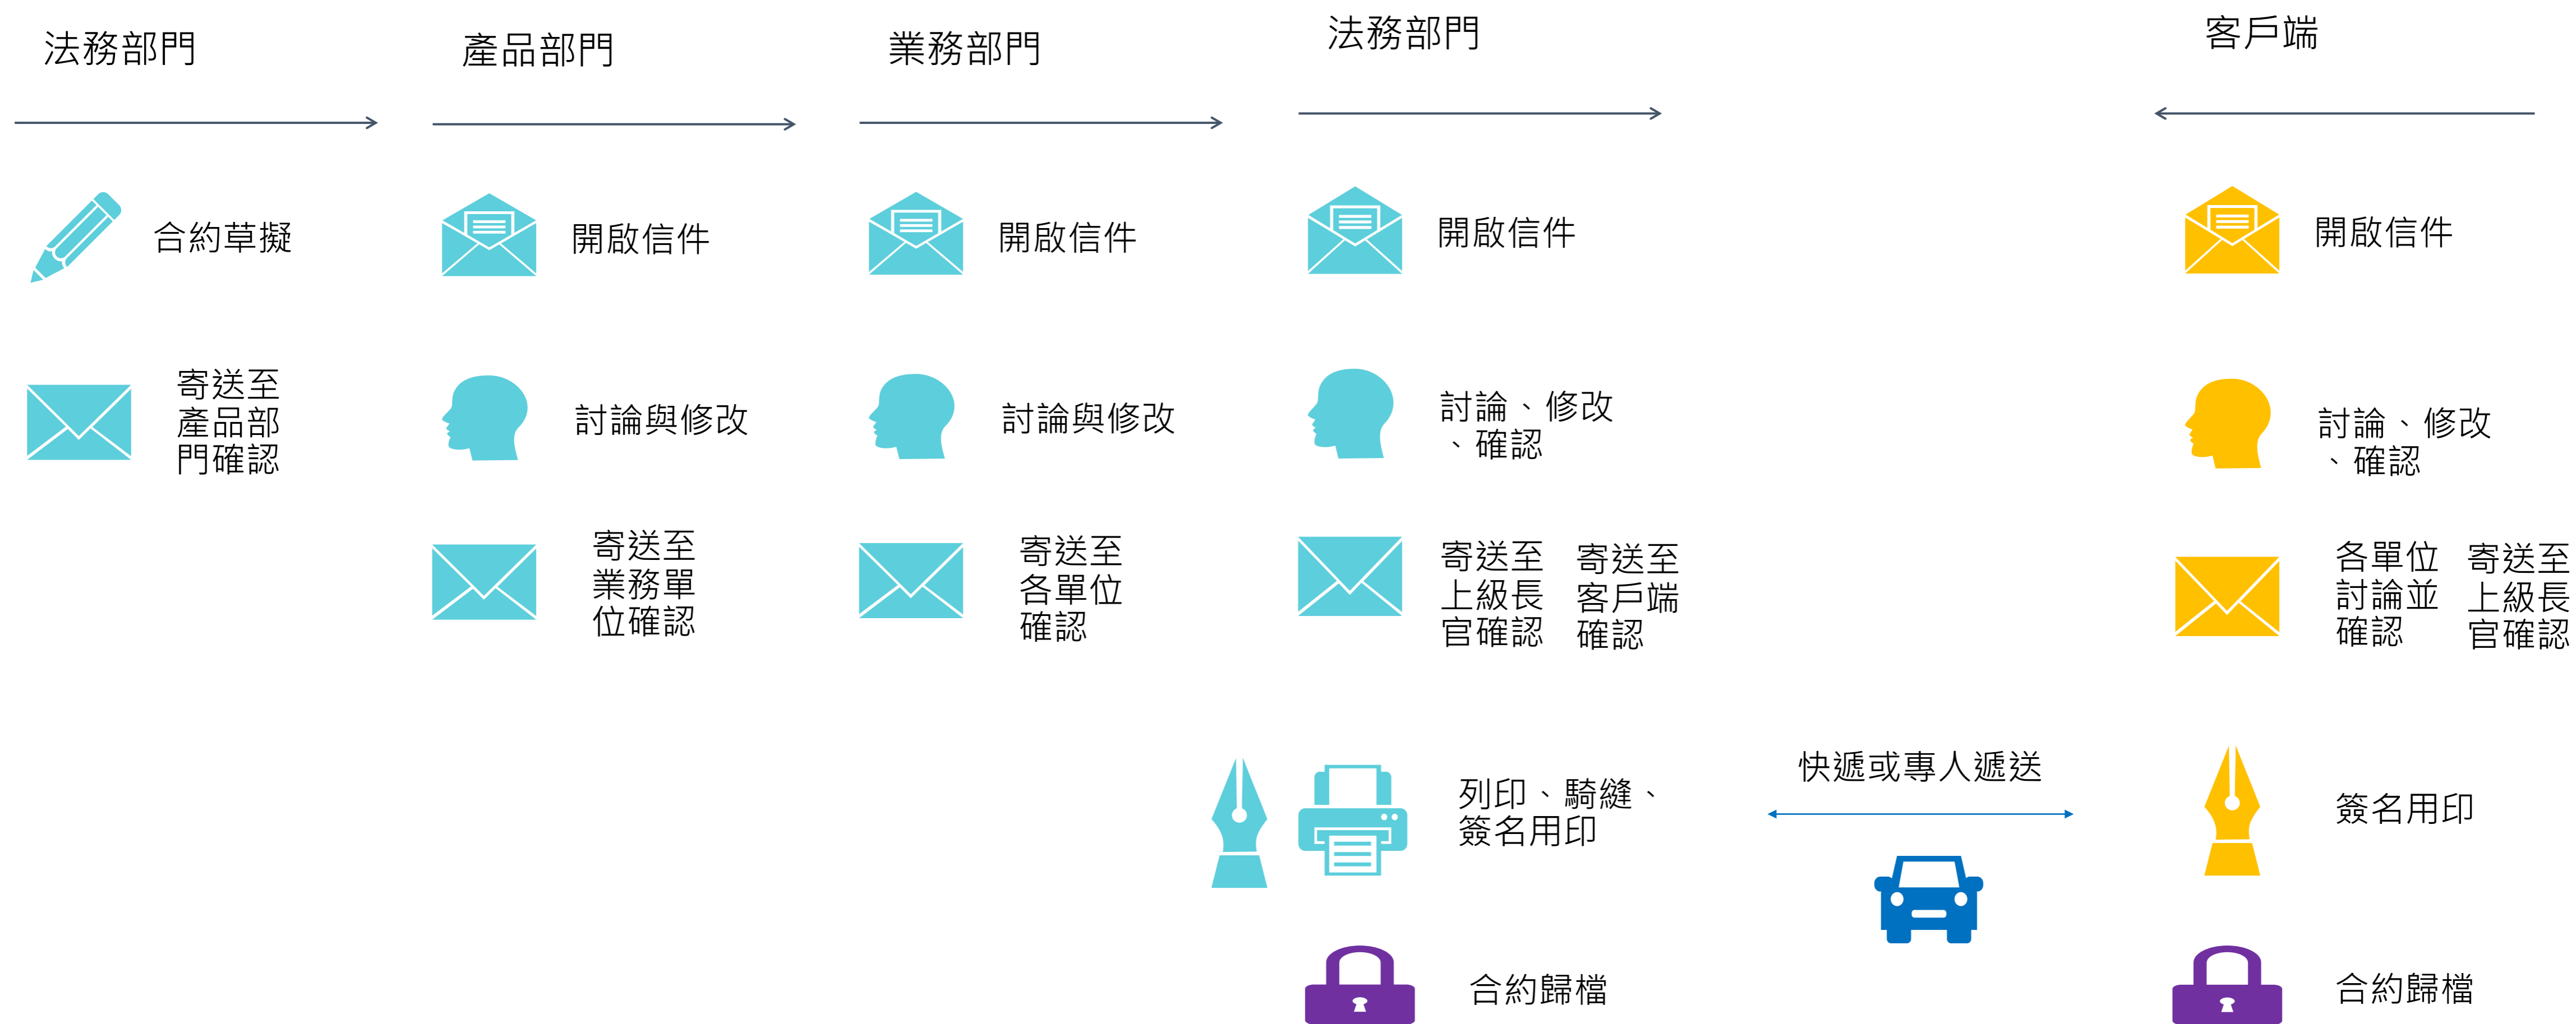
法務部門

合約草擬

寄送至產品部門確認

產品部門

開啟信件

討論與修改

寄送至業務單位確認

業務部門

開啟信件

討論與修改

寄送至各單位確認

法務部門

開啟信件

討論、修改、確認

寄送至上級長官確認

寄送至客戶端確認

列印、騎縫、簽名用印

合約歸檔

快遞或專人遞送

客戶端

開啟信件

討論、修改、確認

各單位討論並確認

寄送至上級長官確認

簽名用印

合約歸檔